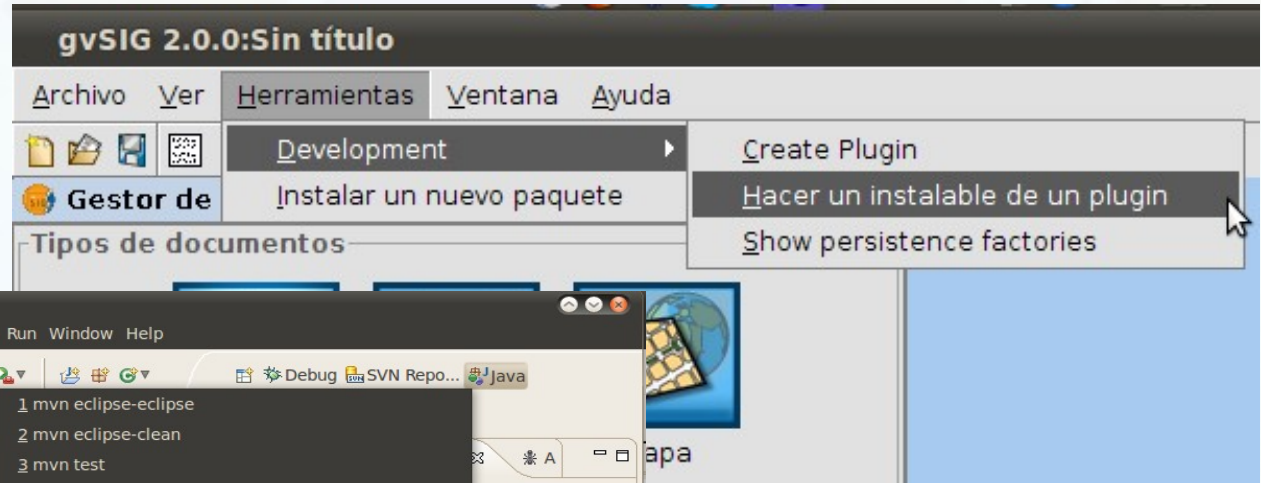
gvSIG 2.0.0:Sin título

Archivo Ver Herramientas Ventana Ayuda

Development

Instalar un nuevo paquete

Create Plugin

Hacer un instalable de un plugin

Show persistence factories

Gestor de

Tipos de documentos

Run Window Help

Debug SVN Repo... Java

1 mvn eclipse-eclipse

2 mvn eclipse-clean

3 mvn test

A

apa